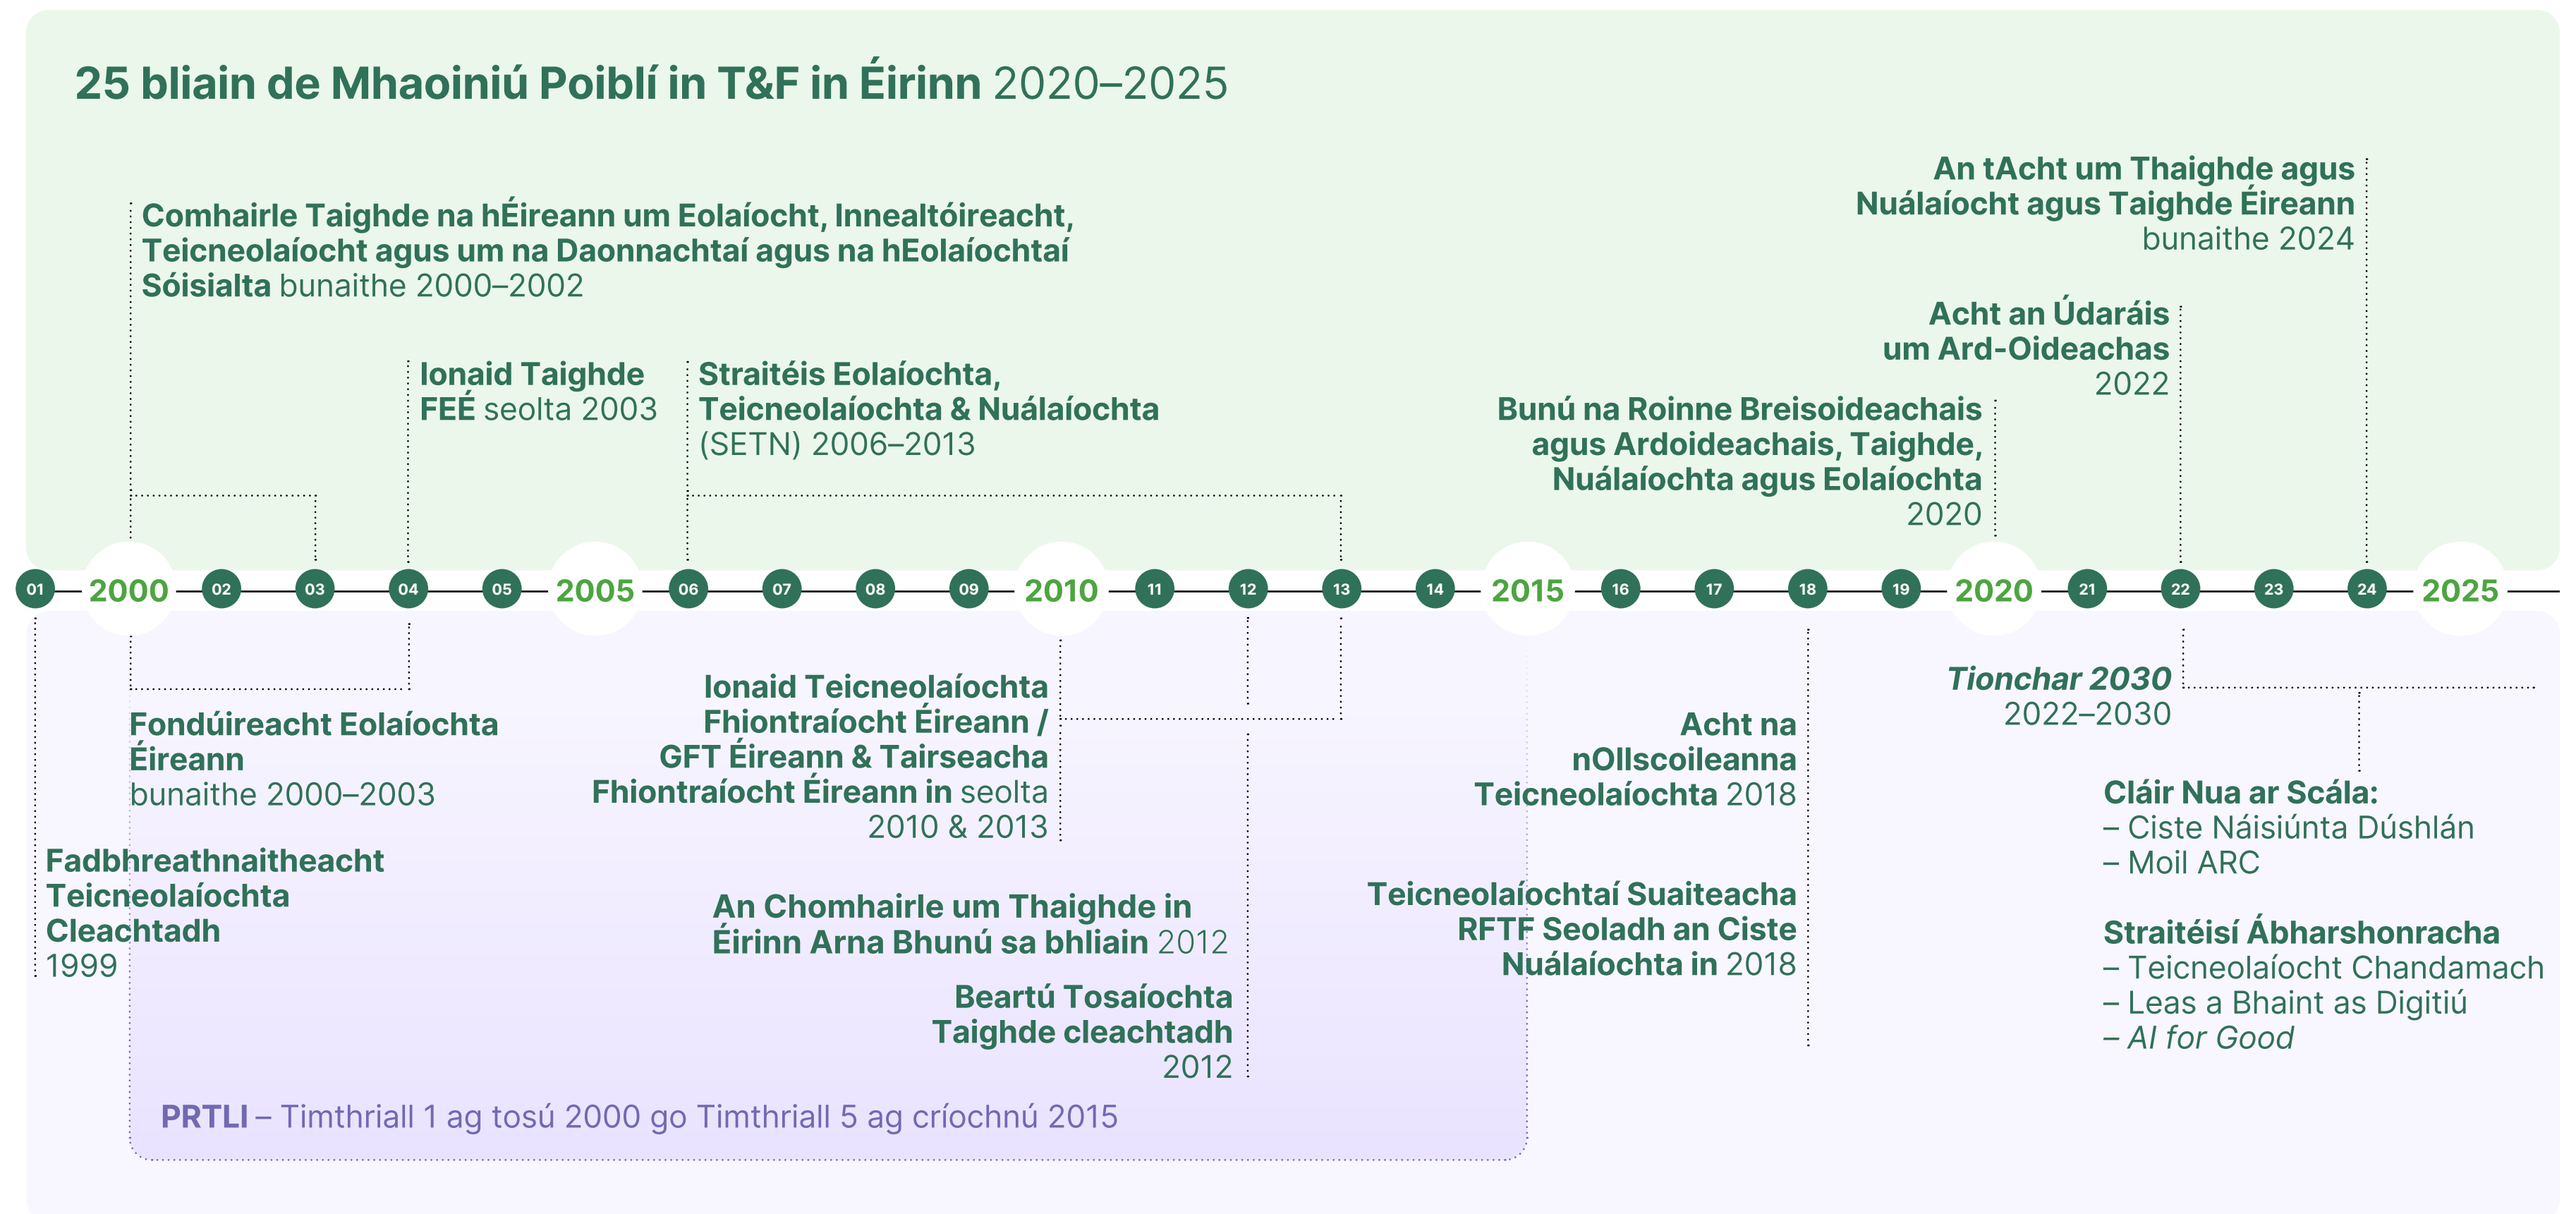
25 bliain de Mhaoiniú Poiblí in T&F in Éirinn 2020–2025

Comhairle Taighde na hÉireann um Eolaíocht, Innealtóireacht, Teicneolaíocht agus um na Daonnachtaí agus na hEolaíochtaí Sóisialta bunaithe 2000–2002

Ionaid Taighde FEÉ seolta 2003

Straitéis Eolaíochta, Teicneolaíochta & Nuálaíochta (SETN) 2006–2013

An tAcht um Thaighde agus Nuálaíocht agus Taighde Éireann bunaithe 2024

Acht an Údaráis um Ard-Oideachas 2022

Bunú na Roinne Breisoideachais agus Ardoideachais, Taighde, Nuálaíochta agus Eolaíochta 2020

01 2000 02 03 04 05 2005 06 07 08 09 2010 11 12 13 14 2015 16 17 18 19 2020 21 22 23 24 2025

Fondúireacht Eolaíochta Éireann bunaithe 2000–2003

Fadbhreathnaitheacht Teicneolaíochta Cleachtadh 1999

Ionaid Teicneolaíochta Fhiontraíocht Éireann / GFT Éireann & Tairseacha Fhiontraíocht Éireann in seolta 2010 & 2013

An Chomhairle um Thaighde in Éirinn Arna Bhunú sa bhliain 2012

Beartú Tosaíochta Taighde cleachtadh 2012

PRTLI – Timthriall 1 ag tosú 2000 go Timthriall 5 ag críochnú 2015

Acht na nOllscoileanna Teicneolaíochta 2018

Teicneolaíochtaí Suaiteacha RFTF Seoladh an Ciste Nuálaíochta in 2018

Tionchar 2030 2022–2030

Cláir Nua ar Scála:
– Ciste Náisiúnta Dúshlán
– Moil ARC

Straitéisí Ábharshonracha
– Teicneolaíocht Chandamach
– Leas a Bhaint as Digitiú
– AI for Good